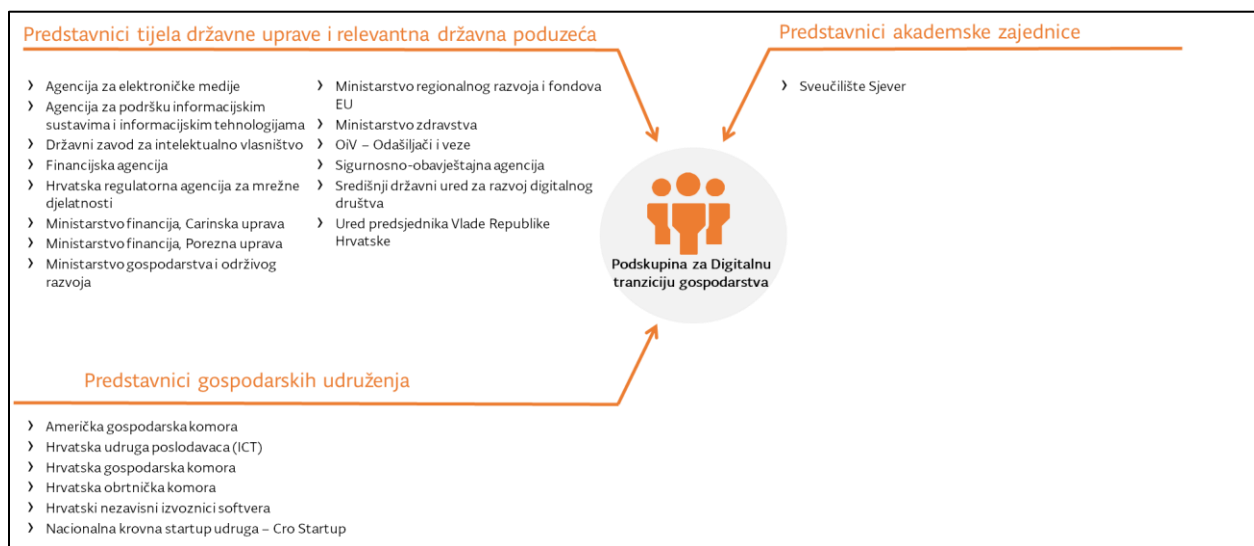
Predstavnici tijela državne uprave i relevantna državna poduzeća

› Agencija za elektroničke medije
› Agencija za podršku informacijskim sustavima i informacijskim tehnologijama
› Državni zavod za intelektualno vlasništvo
› Financijska agencija
› Hrvatska regulatorna agencija za mrežne djelatnosti
› Ministarstvo financija, Carinska uprava
› Ministarstvo financija, Porezna uprava
› Ministarstvo gospodarstva i održivog razvoja

› Ministarstvo regionalnog razvoja i fondova EU
› Ministarstvo zdravstva
› OiV – Odašiljači i veze
› Sigurnosno-obavještajna agencija
› Središnji državni ured za razvoj digitalnog društva
› Ured predsjednika Vlade Republike Hrvatske

Predstavnici akademske zajednice

› Sveučilište Sjever

Podskupina za Digitalnu tranziciju gospodarstva

Predstavnici gospodarskih udruženja

› Američka gospodarska komora
› Hrvatska udruga poslodavaca (ICT)
› Hrvatska gospodarska komora
› Hrvatska obrtnička komora
› Hrvatski nezavisni izvoznici softvera
› Nacionalna krovna startup udruga – Cro Startup